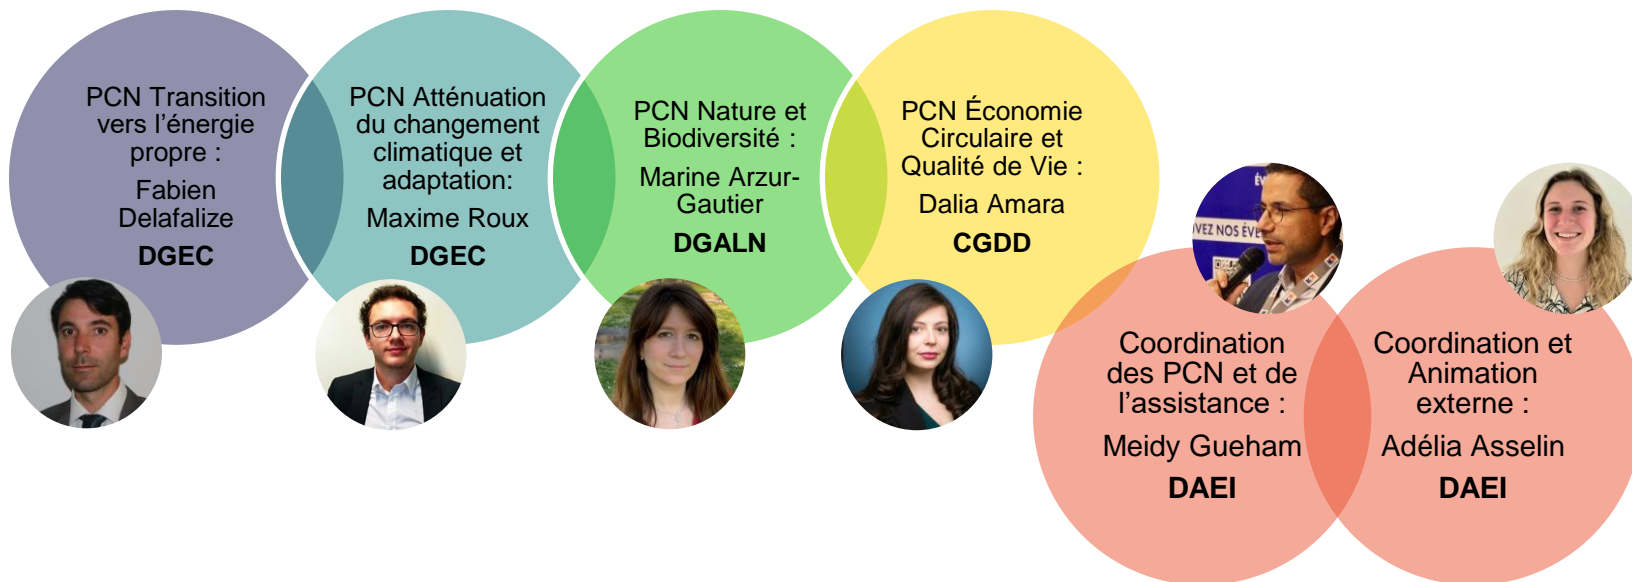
PCN Transition vers l’énergie propre :
Fabien Delafalize
DGEC

PCN Atténuation du changement climatique et adaptation:
Maxime Roux
DGEC

PCN Nature et Biodiversité :
Marine Arzur-Gautier
DGALN

PCN Économie Circulaire et Qualité de Vie :
Dalia Amara
CGDD

Coordination des PCN et de l’assistance :
Meidy Gueham
DAEI

Coordination et Animation externe :
Adélia Asselin
DAEI